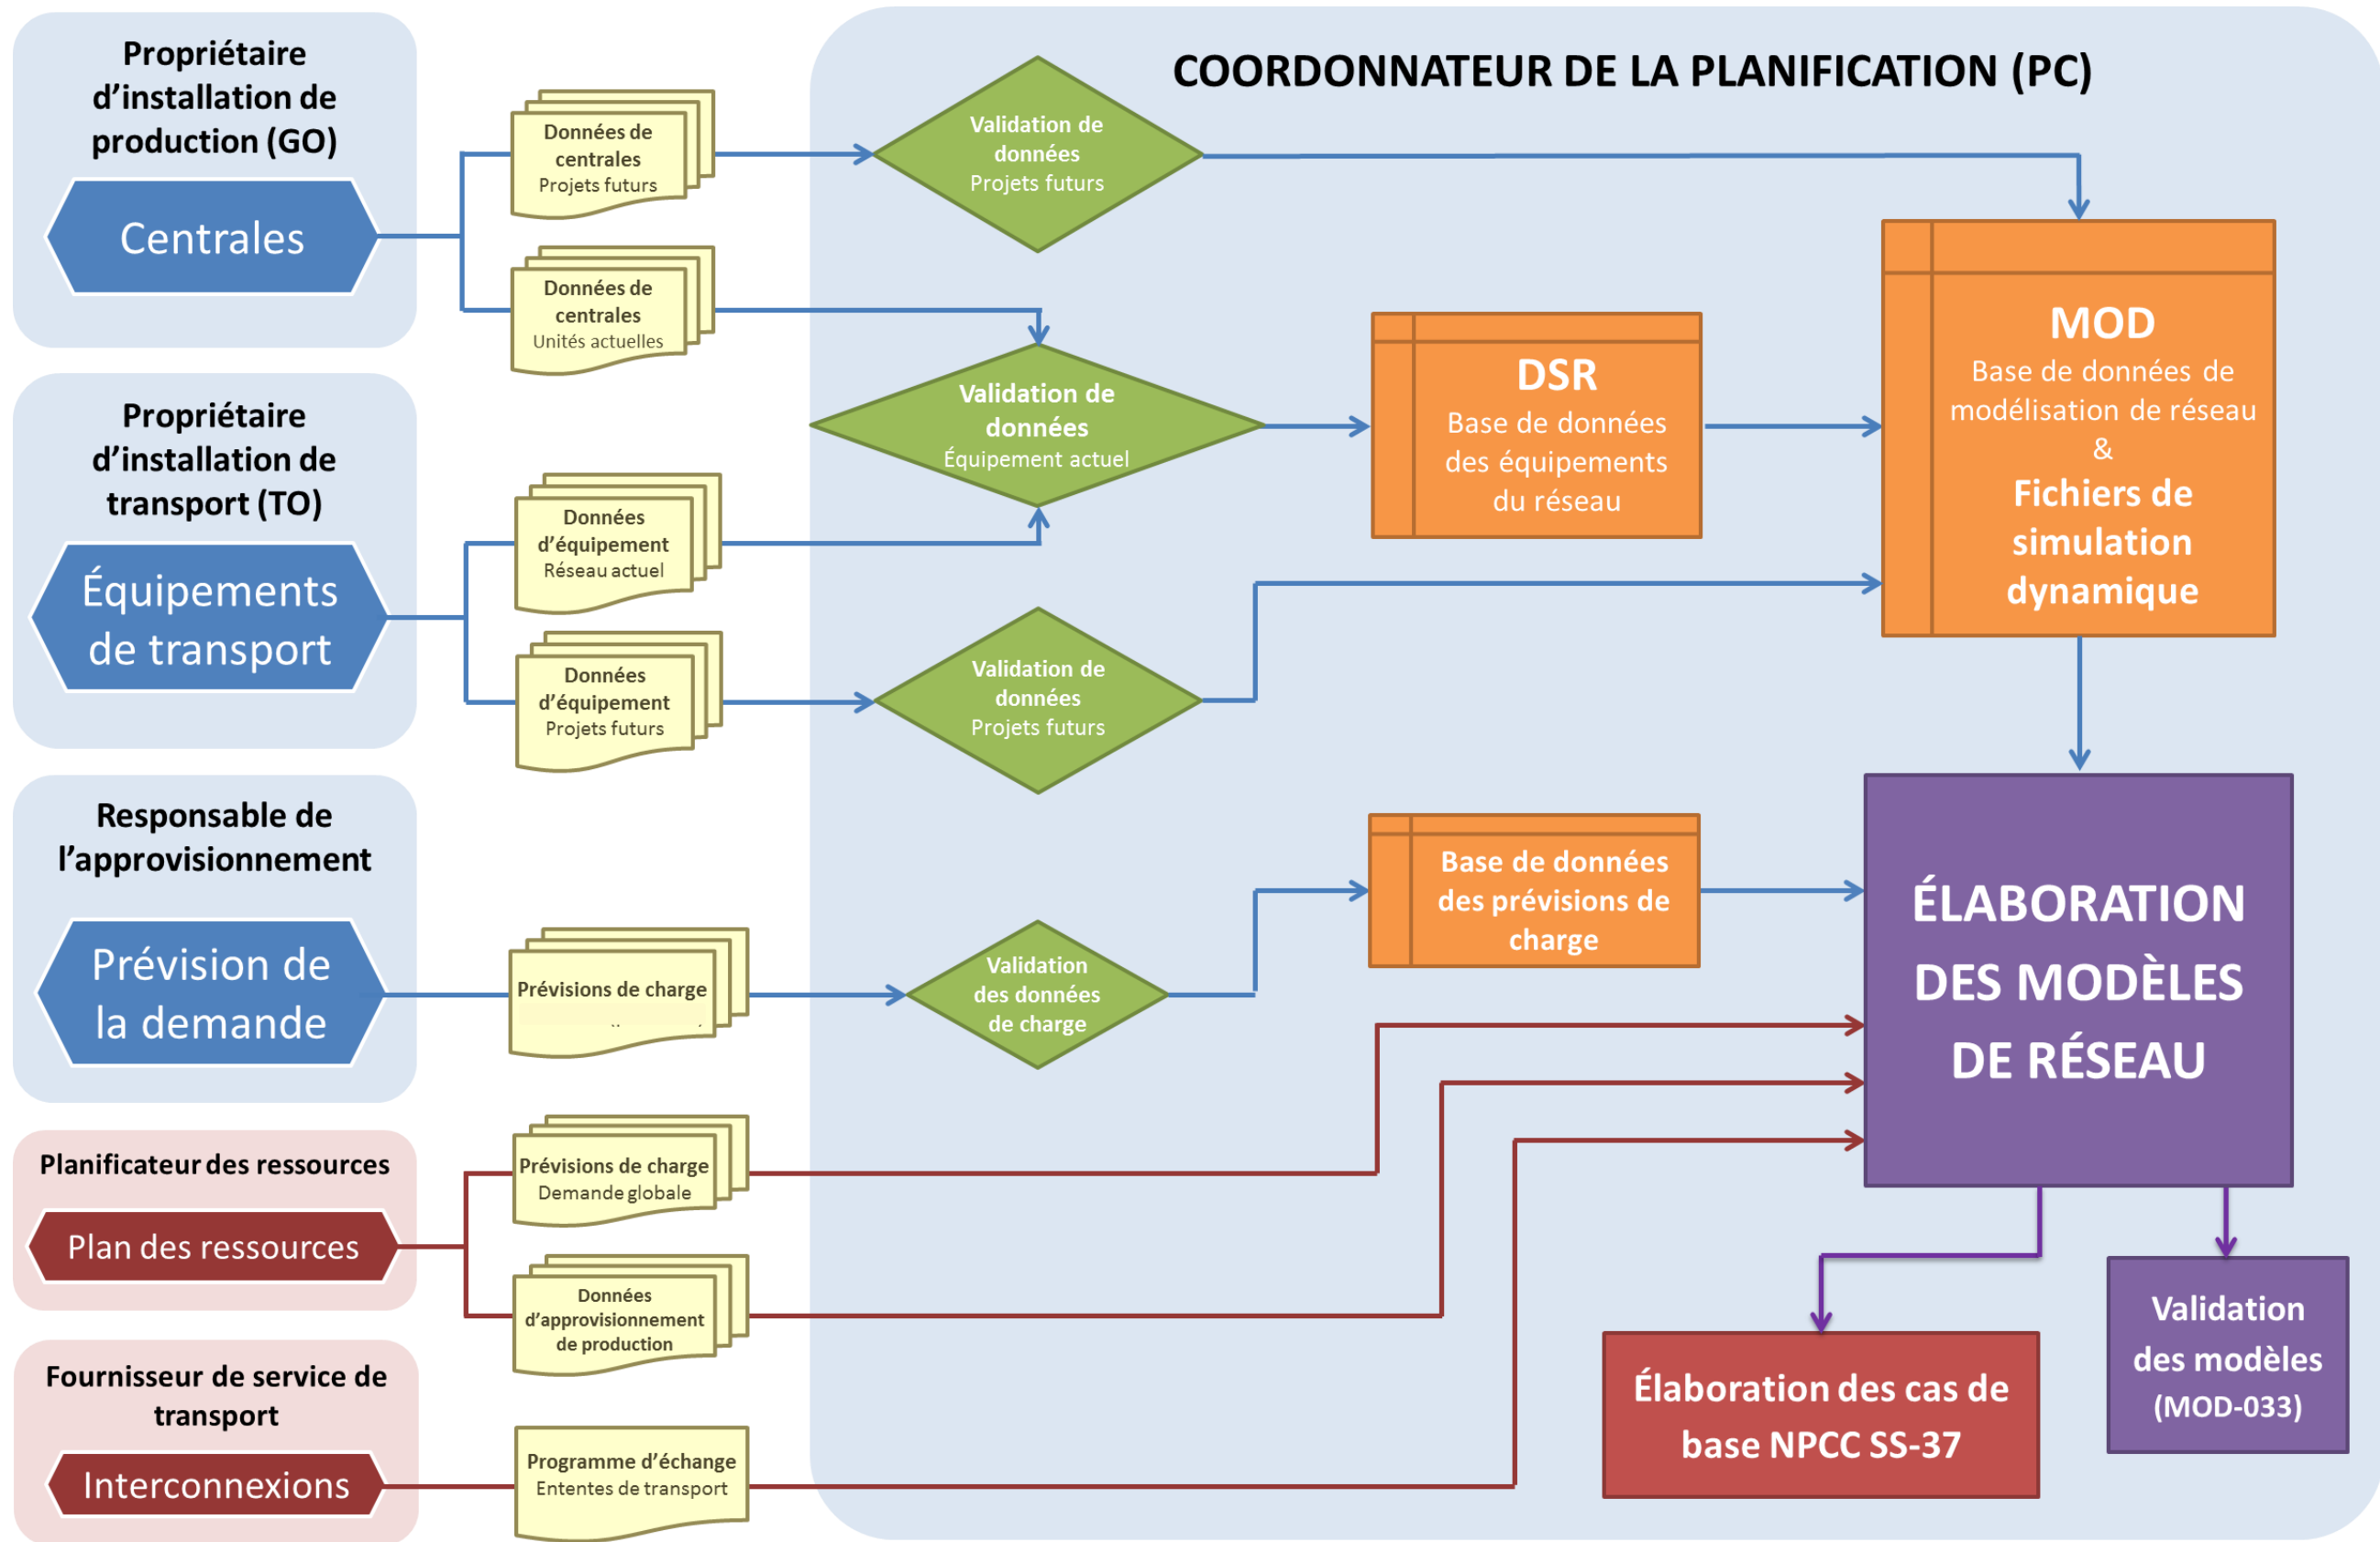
Propriétaire d'installation de production (GO)

Centrales

Données de centrales
Projets futurs

Données de centrales
Unités actuelles

Propriétaire d'installation de transport (TO)

Équipements de transport

Données d'équipement
Réseau actuel

Données d'équipement
Projets futurs

Responsable de l'approvisionnement

Prévision de la demande

Prévisions de charge

Planificateur des ressources

Plan des ressources

Prévisions de charge
Demande globale

Données d'approvisionnement de production

Fournisseur de service de transport

Interconnexions

Programme d'échange
Ententes de transport

COORDONNATEUR DE LA PLANIFICATION (PC)

Validation de données
Projets futurs

Validation de données
Équipement actuel

Validation de données
Projets futurs

Validation des données de charge

DSR
Base de données des équipements du réseau

MOD
Base de données de modélisation de réseau
&
Fichiers de simulation dynamique

Base de données des prévisions de charge

ÉLABORATION DES MODÈLES DE RÉSEAU

Élaboration des cas de base NPCC SS-37

Validation des modèles (MOD-033)